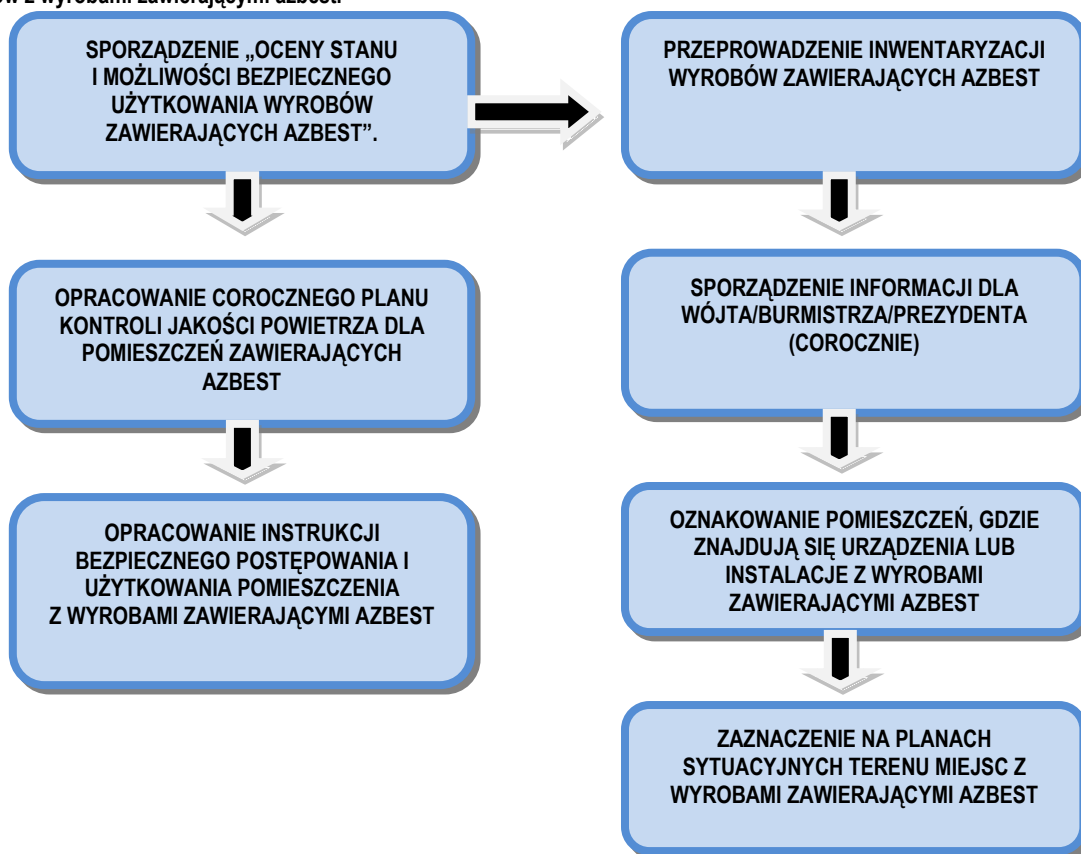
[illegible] z wyrobami zawierającymi azbest.

SPORZĄDZENIE „OCENY STANU I MOŻLIWOŚCI BEZPIECZNEGO UŻYTKOWANIA WYROBÓW ZAWIERAJĄCYCH AZBEST”.

OPRACOWANIE COROCZNEGO PLANU KONTROLI JAKOŚCI POWIETRZA DLA POMIESZCZEŃ ZAWIERAJĄCYCH AZBEST

OPRACOWANIE INSTRUKCJI BEZPIECZNEGO POSTĘPOWANIA I UŻYTKOWANIA POMIESZCZENIA Z WYROBAMI ZAWIERAJĄCYMI AZBEST

PRZEPROWADZENIE INWENTARYZACJI WYROBÓW ZAWIERAJĄCYCH AZBEST

SPORZĄDZENIE INFORMACJI DLA WÓJTA/BURMISTRZA/PREZYDENTA (COROCZNIE)

OZNAKOWANIE POMIESZCZEŃ, GDZIE ZNAJDUJĄ SIĘ URZĄDZENIA LUB INSTALACJE Z WYROBAMI ZAWIERAJĄCYMI AZBEST

ZAZNACZENIE NA PLANACH SYTUACYJNYCH TERENU MIEJSC Z WYROBAMI ZAWIERAJĄCYMI AZBEST